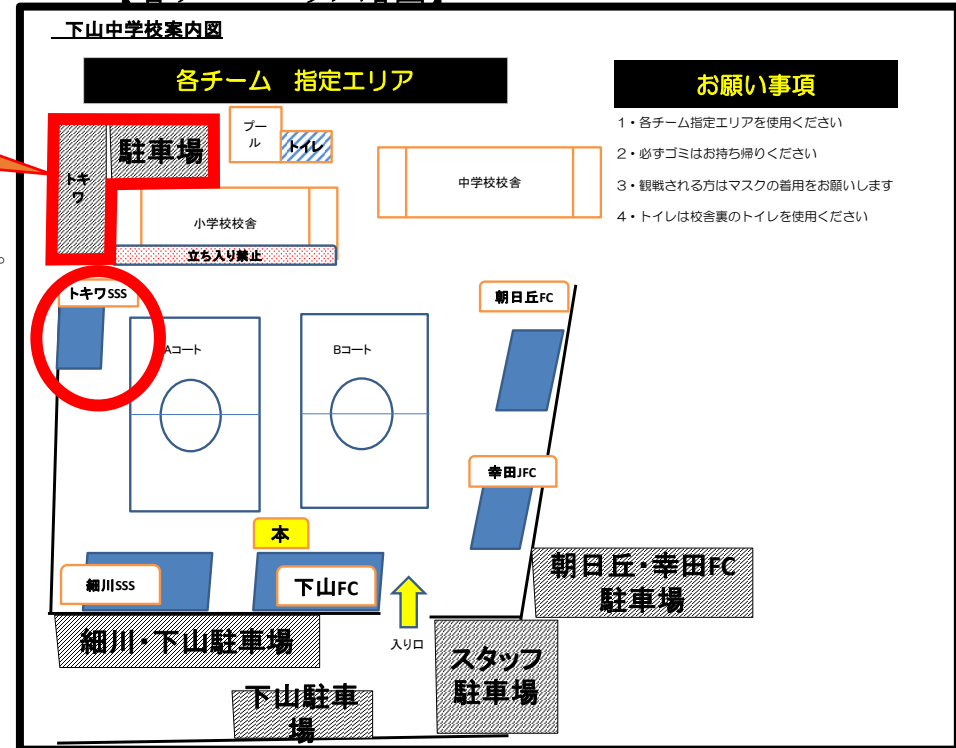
下山中学校案内図

各チーム　指定エリア

お願い事項

1・各チーム指定エリアを使用ください

2・必ずゴミはお持ち帰りください

3・観戦される方はマスクの着用をお願いします

4・トイレは校舎裏のトイレを使用ください

トキワ

駐車場

プール

トイレ

中学校校舎

小学校校舎

立ち入り禁止

トキワSSS

朝日丘FC

Aコート

Bコート

幸田JFC

本

細川SSS

下山FC

朝日丘・幸田FC駐車場

細川・下山駐車場

入り口

スタッフ駐車場

下山駐車場